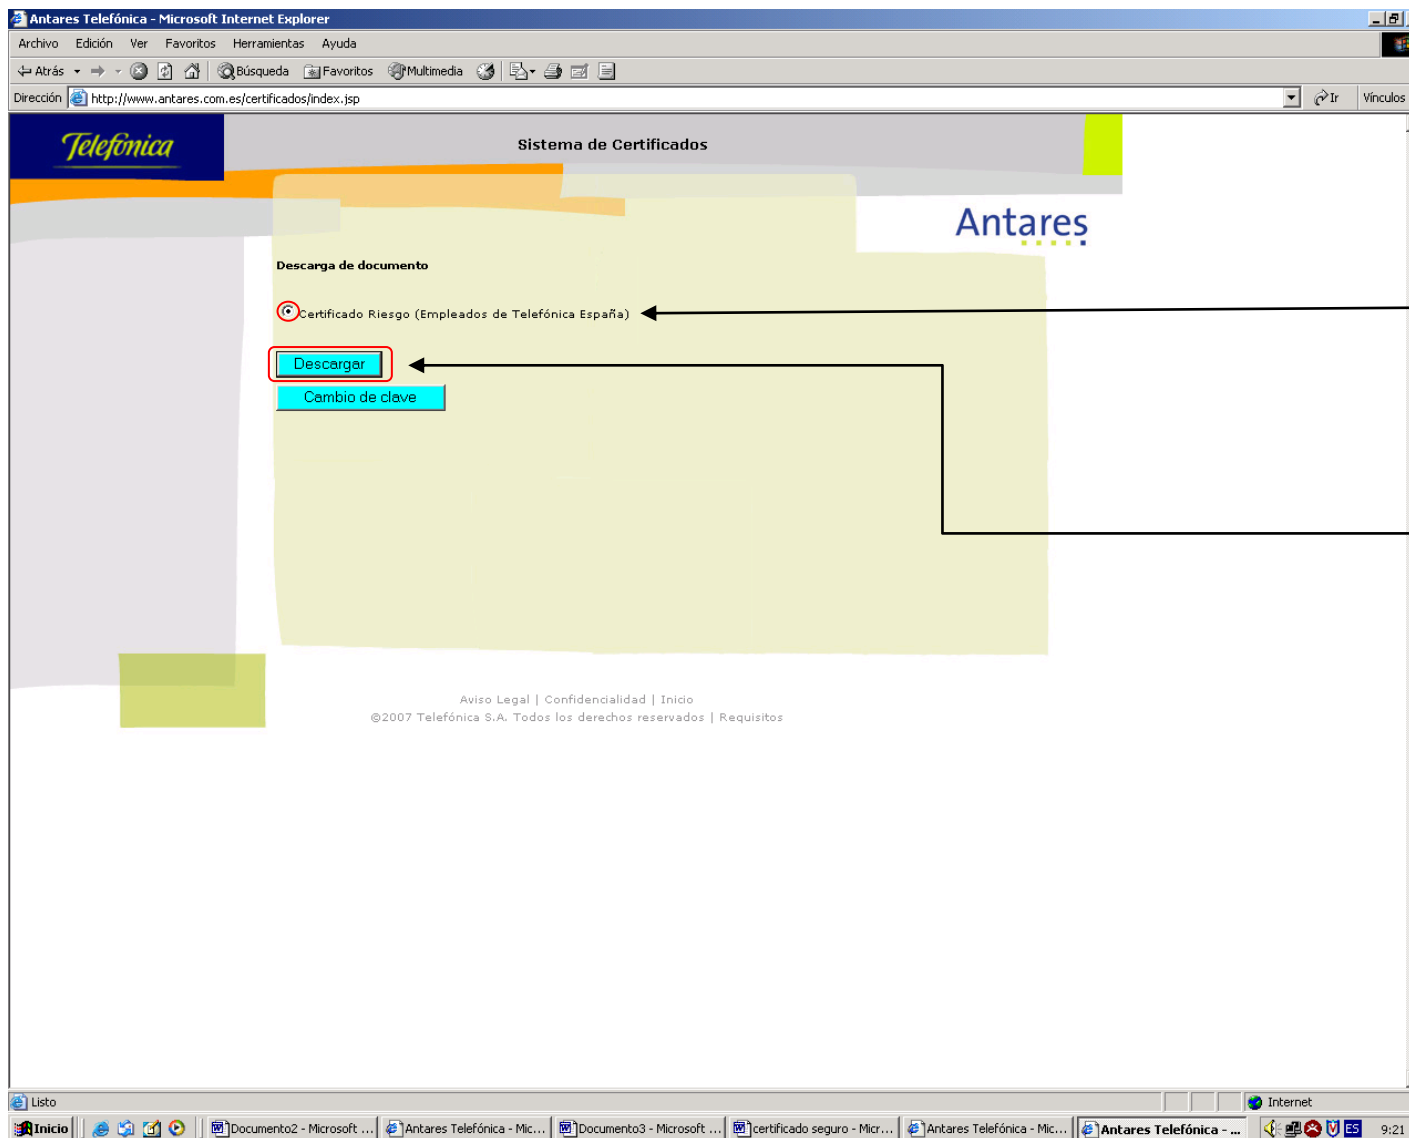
Antares Telefónica - Microsoft Internet Explorer

Archivo Edición Ver Favoritos Herramientas Ayuda

Atrás Búsqueda Favoritos Multimedia

Dirección http://www.antares.com.es/certificados/index.jsp Ir Vínculos

Telefónica

Sistema de Certificados

Antares

Descarga de documento

Certificado Riesgo (Empleados de Telefónica España)

Descargar

Cambio de clave

Aviso Legal | Confidencialidad | Inicio
©2007 Telefónica S.A. Todos los derechos reservados | Requisitos

Listo

Internet

Inicio Documento2 - Microsoft ... Antares Telefónica - Mic... Documento3 - Microsoft ... certificado seguro - Micr... Antares Telefónica - Mic... Antares Telefónica - ...

ES 9:21